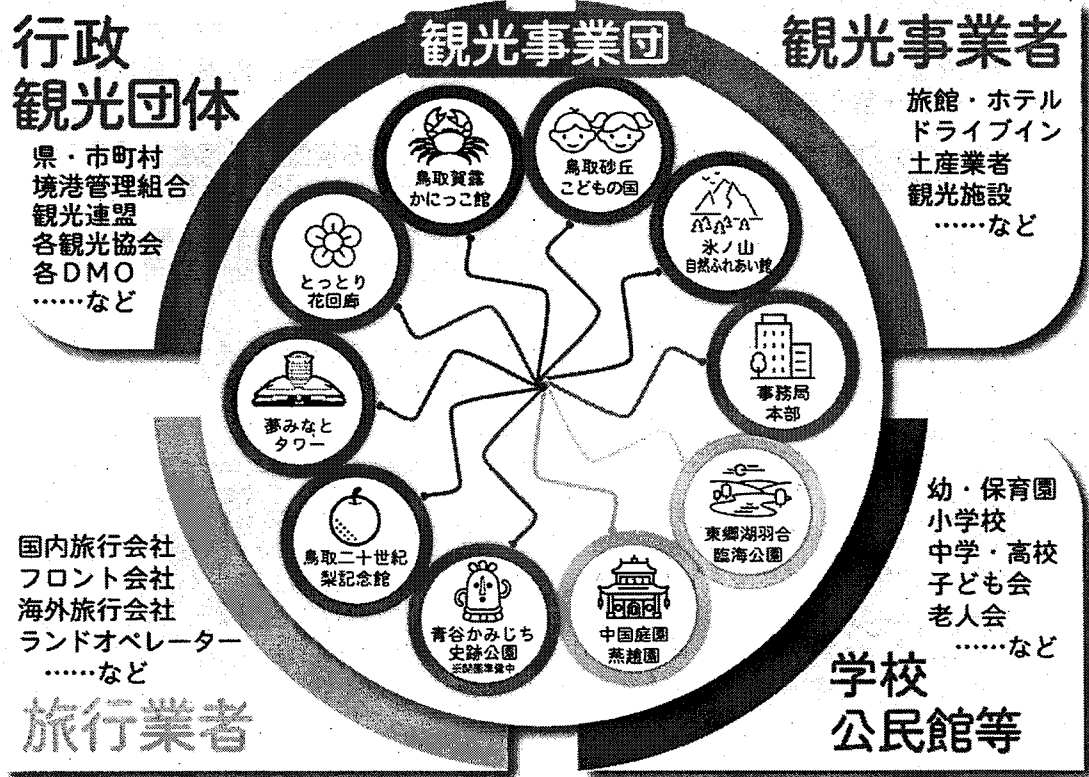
行政
観光団体

県・市町村
境港管理組合
観光連盟
各観光協会
各DMO
……など

観光事業団

観光事業者

旅館・ホテル
ドライブイン
土産業者
観光施設
……など

鳥取賀露
かにっこ館

鳥取砂丘
こどもの国

氷ノ山
自然ふれあい館

とっとり
花回廊

事務局
本部

夢みなと
タワー

東郷湖羽合
臨海公園

鳥取二十世紀
梨記念館

青谷かみじち
史跡公園
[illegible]

中国庭園
燕趙園

国内旅行会社
フロント会社
海外旅行会社
ランドオペレーター
……など

旅行業者

幼・保育園
小学校
中学・高校
子ども会
老人会
……など

学校
公民館等